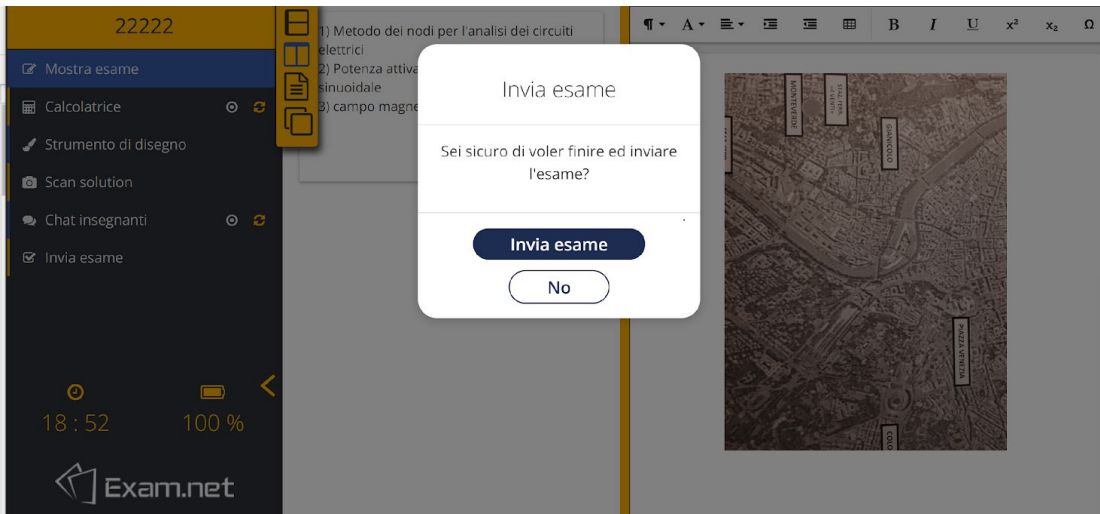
22222

Mostra esame

Calcolatrice

Strumento di disegno

Scan solution

Chat insegnanti

Invia esame

18 : 52

100 %

Exam.net

1) Metodo dei nodi per l'analisi dei circuiti elettrici
2) Potenza attiva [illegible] sinuoidale
3) campo magne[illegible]

¶ A B I U $x^2$ $x_2$ Ω

MONTEVERDE

GIANICOLO

PIAZZA VENEZIA

COLO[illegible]

Invia esame

Sei sicuro di voler finire ed inviare l'esame?

Invia esame

No